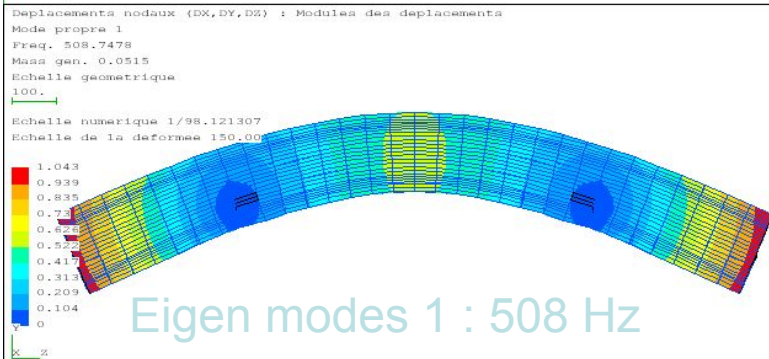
Deplacements nodaux (DX,DY,DZ) : Modules des deplacements
Mode propre 1
Freq. 508.7478
Mass gen. 0.0515
Echelle geometrique
100.

Echelle numerique 1/98.121307
Echelle de la deformee 150.00

1.043
0.939
0.835
0.73
0.626
0.522
0.417
0.313
0.209
0.104
0

Eigen modes 1 : 508 Hz

Y
X Z